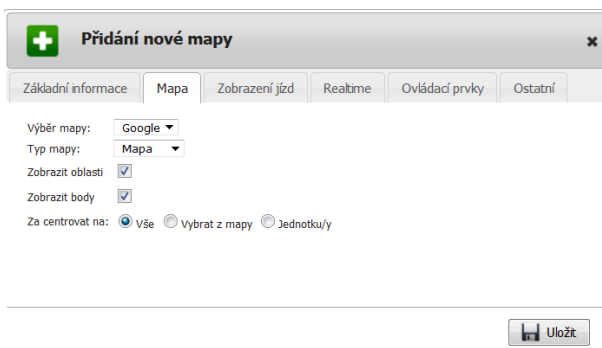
Přidání nové mapy

×

Základní informace | Mapa | Zobrazení jízd | Realtime | Ovládací prvky | Ostatní

Výběr mapy: Google
Typ mapy: Mapa
Zobrazit oblasti
Zobrazit body
Za centrovat na: Vše Vybrat z mapy Jednotku/y

Uložit